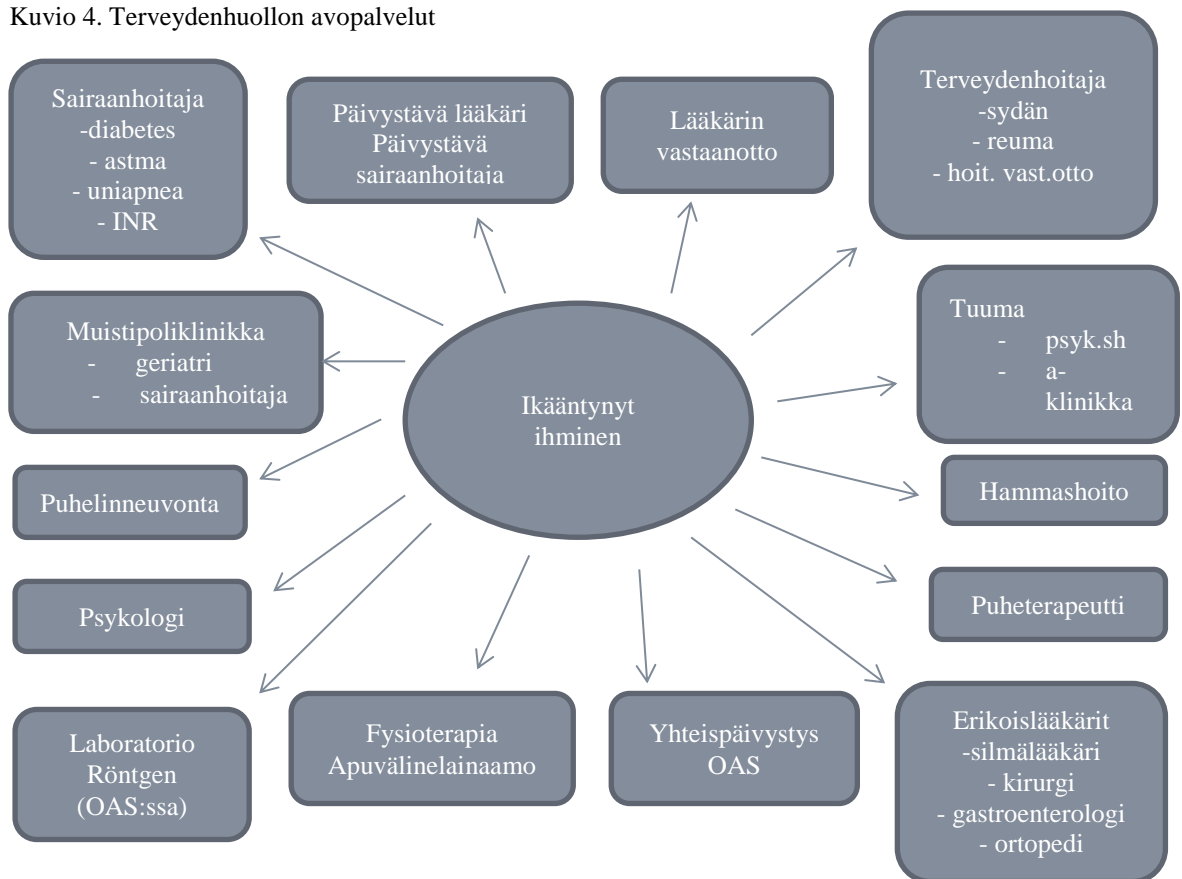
Kuvio 4. Terveydenhuollon avopalvelut

Sairaanhoitaja
-diabetes
- astma
- uniapnea
- INR

Päivystävä lääkäri
Päivystävä sairaanhoitaja

Lääkärin vastaanotto

Terveydenhoitaja
-sydän
- reuma
- hoit. vast.otto

Muistipoliklinikka
- geriatri
- sairaanhoitaja

Ikääntynyt ihminen

Tuuma
- psyk.sh
- a-klinikka

Puhelinneuvonta

Hammashoito

Psykologi

Puheterapeutti

Laboratorio
Röntgen
(OAS:ssa)

Fysioterapia
Apuvälinelainaamo

Yhteispäivystys
OAS

Erikoislääkärit
-silmälääkäri
- kirurgi
- gastroenterologi
- ortopedi